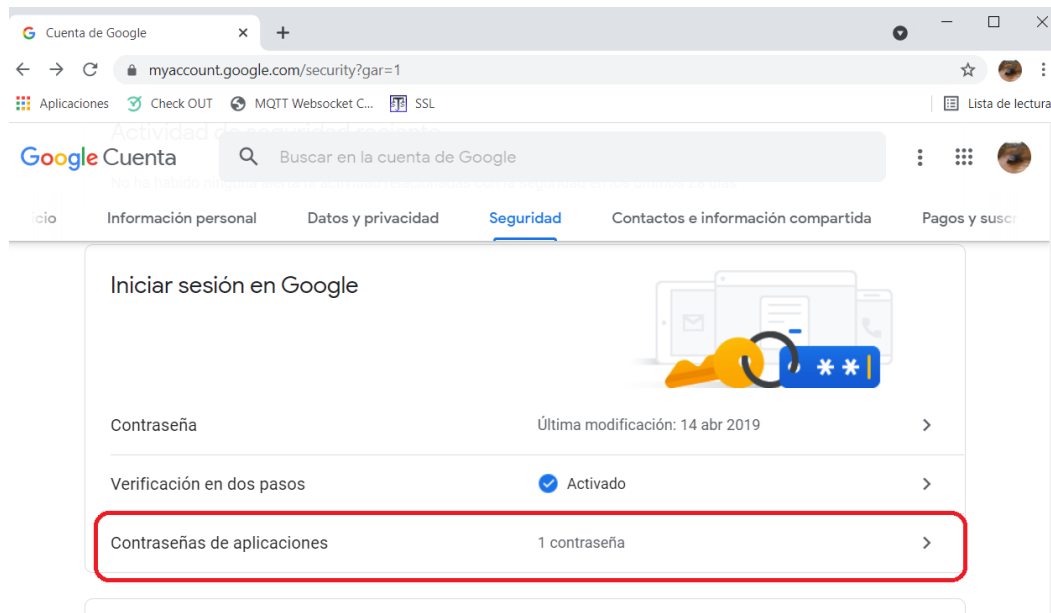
Cuenta de Google

myaccount.google.com/security?gar=1

Aplicaciones Check OUT MQTT Websocket C... SSL Lista de lectura

Google Cuenta Buscar en la cuenta de Google

cio Información personal Datos y privacidad Seguridad Contactos e información compartida Pagos y susc

Iniciar sesión en Google

**

Contraseña Última modificación: 14 abr 2019

Verificación en dos pasos Activado

Contraseñas de aplicaciones 1 contraseña